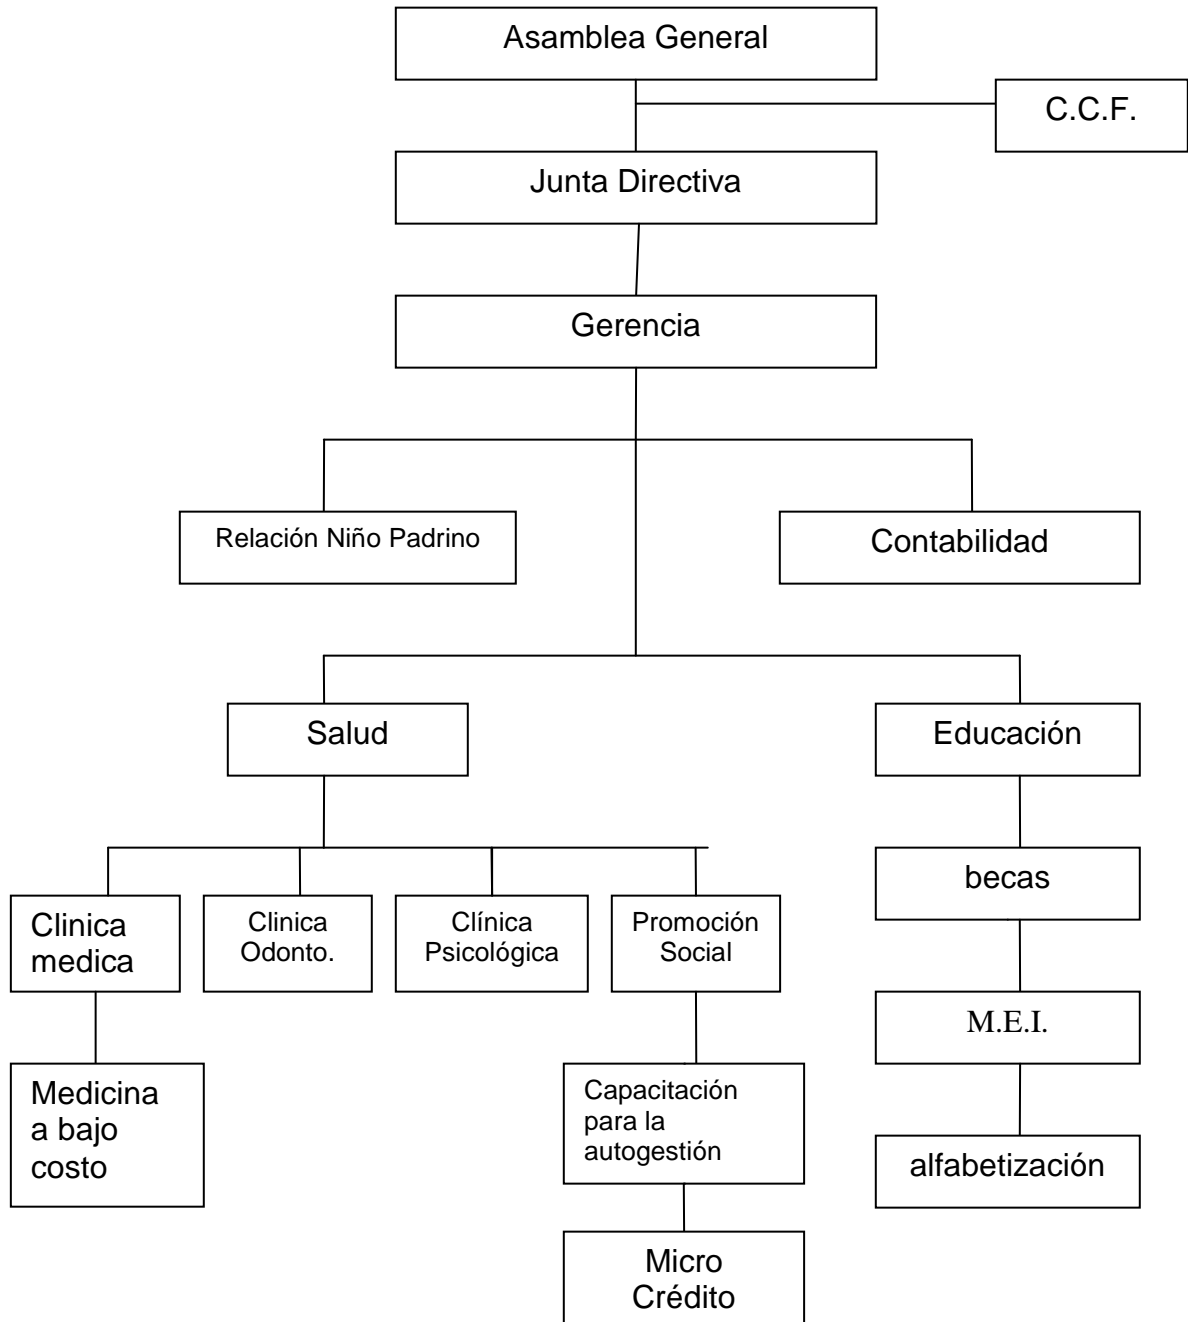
Asamblea General

C.C.F.

Junta Directiva

Gerencia

Relación Niño Padrino

Contabilidad

Salud

Educación

Clinica medica

Clinica Odonto.

Clínica Psicológica

Promoción Social

becas

Medicina a bajo costo

Capacitación para la autogestión

M.E.I.

alfabetización

Micro Crédito